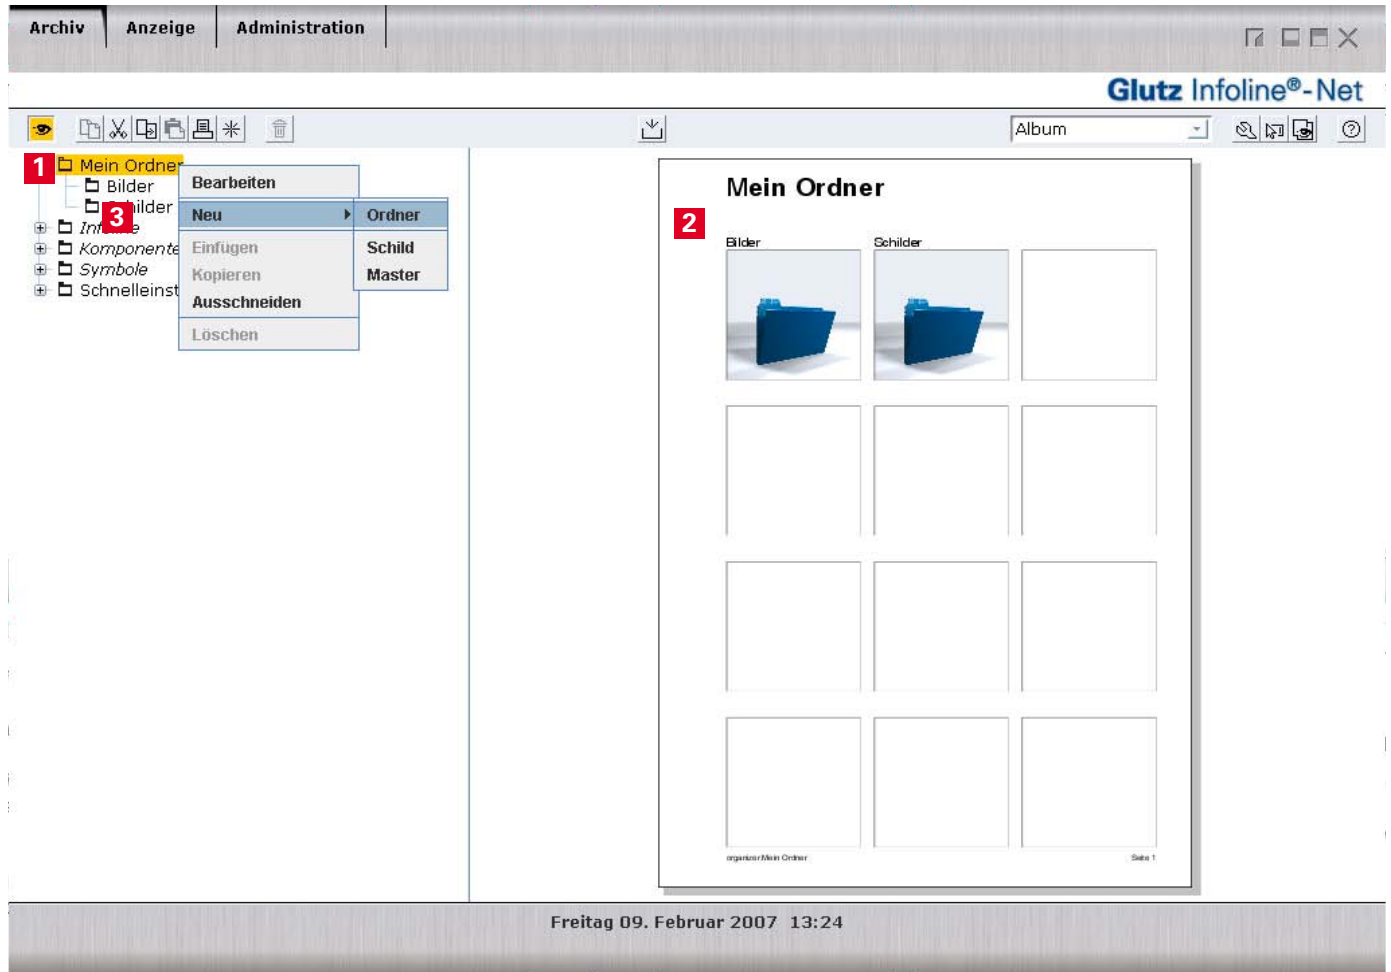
Archiv | Anzeige | Administration

Glutz Infoline®-Net

Album

1 Mein Ordner
Bilder
3 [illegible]ilder
Inf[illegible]e
Komponente
Symbole
Schnelleinst

Bearbeiten
Neu
Einfügen
Kopieren
Ausschneiden
Löschen

Ordner
Schild
Master

Mein Ordner
2
Bilder
Schilder

organizer/Mein Ordner
Seite 1

Freitag 09. Februar 2007 13:24